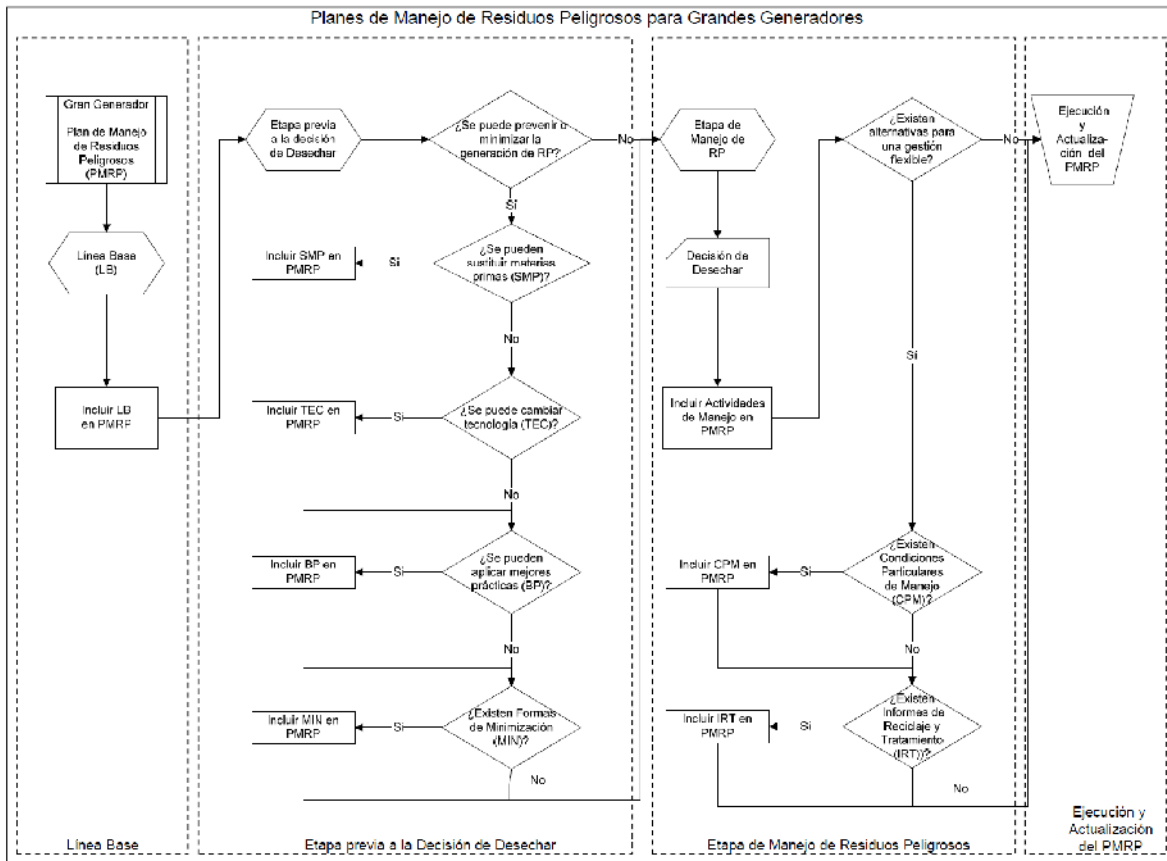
Planes de Manejo de Residuos Peligrosos para Grandes Generadores

Gran Generador

Plan de Manejo de Residuos Peligrosos (PMRP)

Línea Base (LB)

Incluir LB en PMRP

Etapa previa a la decisión de Desechar

¿Se puede prevenir o minimizar la generación de RP?

No

Sí

Incluir SMP en PMRP

Si

¿Se pueden sustituir materias primas (SMP)?

No

Incluir TEC en PMRP

Si

¿Se puede cambiar tecnología (TEC)?

No

Incluir BP en PMRP

Si

¿Se pueden aplicar mejores prácticas (BP)?

No

Incluir MIN en PMRP

Si

¿Existen Formas de Minimización (MIN)?

No

Etapa de Manejo de RP

Decisión de Desechar

Incluir Actividades de Manejo en PMRP

¿Existen alternativas para una gestión flexible?

No

Si

Incluir CPM en PMRP

Si

¿Existen Condiciones Particulares de Manejo (CPM)?

No

Incluir IRT en PMRP

Si

¿Existen Informes de Reciclaje y Tratamiento (IRT)?

No

Ejecución y Actualización del PMRP

Línea Base

Etapa previa a la Decisión de Desechar

Etapa de Manejo de Residuos Peligrosos

Ejecución y Actualización del PMRP